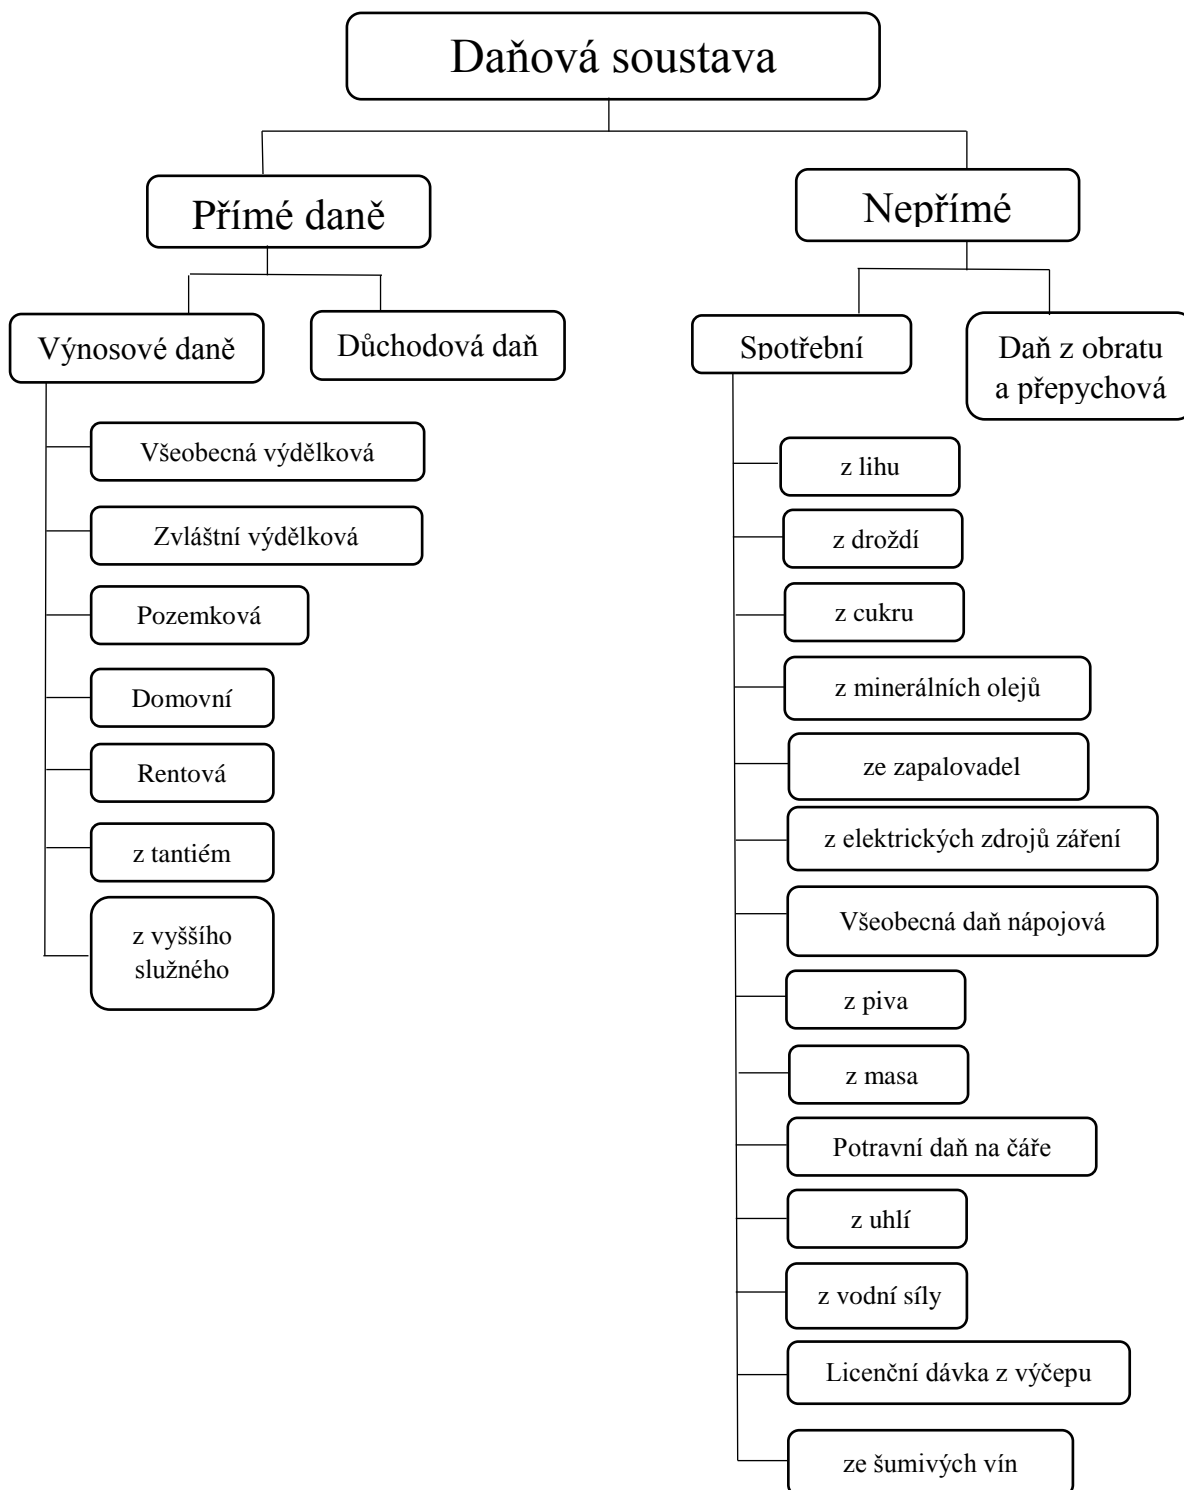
Daňová soustava

Přímé daně

Nepřímé

Výnosové daně

Důchodová daň

Spotřební

Daň z obratu a přepychová

Všeobecná výdělková

Zvláštní výdělková

Pozemková

Domovní

Rentová

z tantiém

z vyššího služného

z lihu

z droždí

z cukru

z minerálních olejů

ze zapalovadel

z elektrických zdrojů záření

Všeobecná daň nápojová

z piva

z masa

Potravní daň na čáře

z uhlí

z vodní síly

Licenční dávka z výčepu

ze šumivých vín